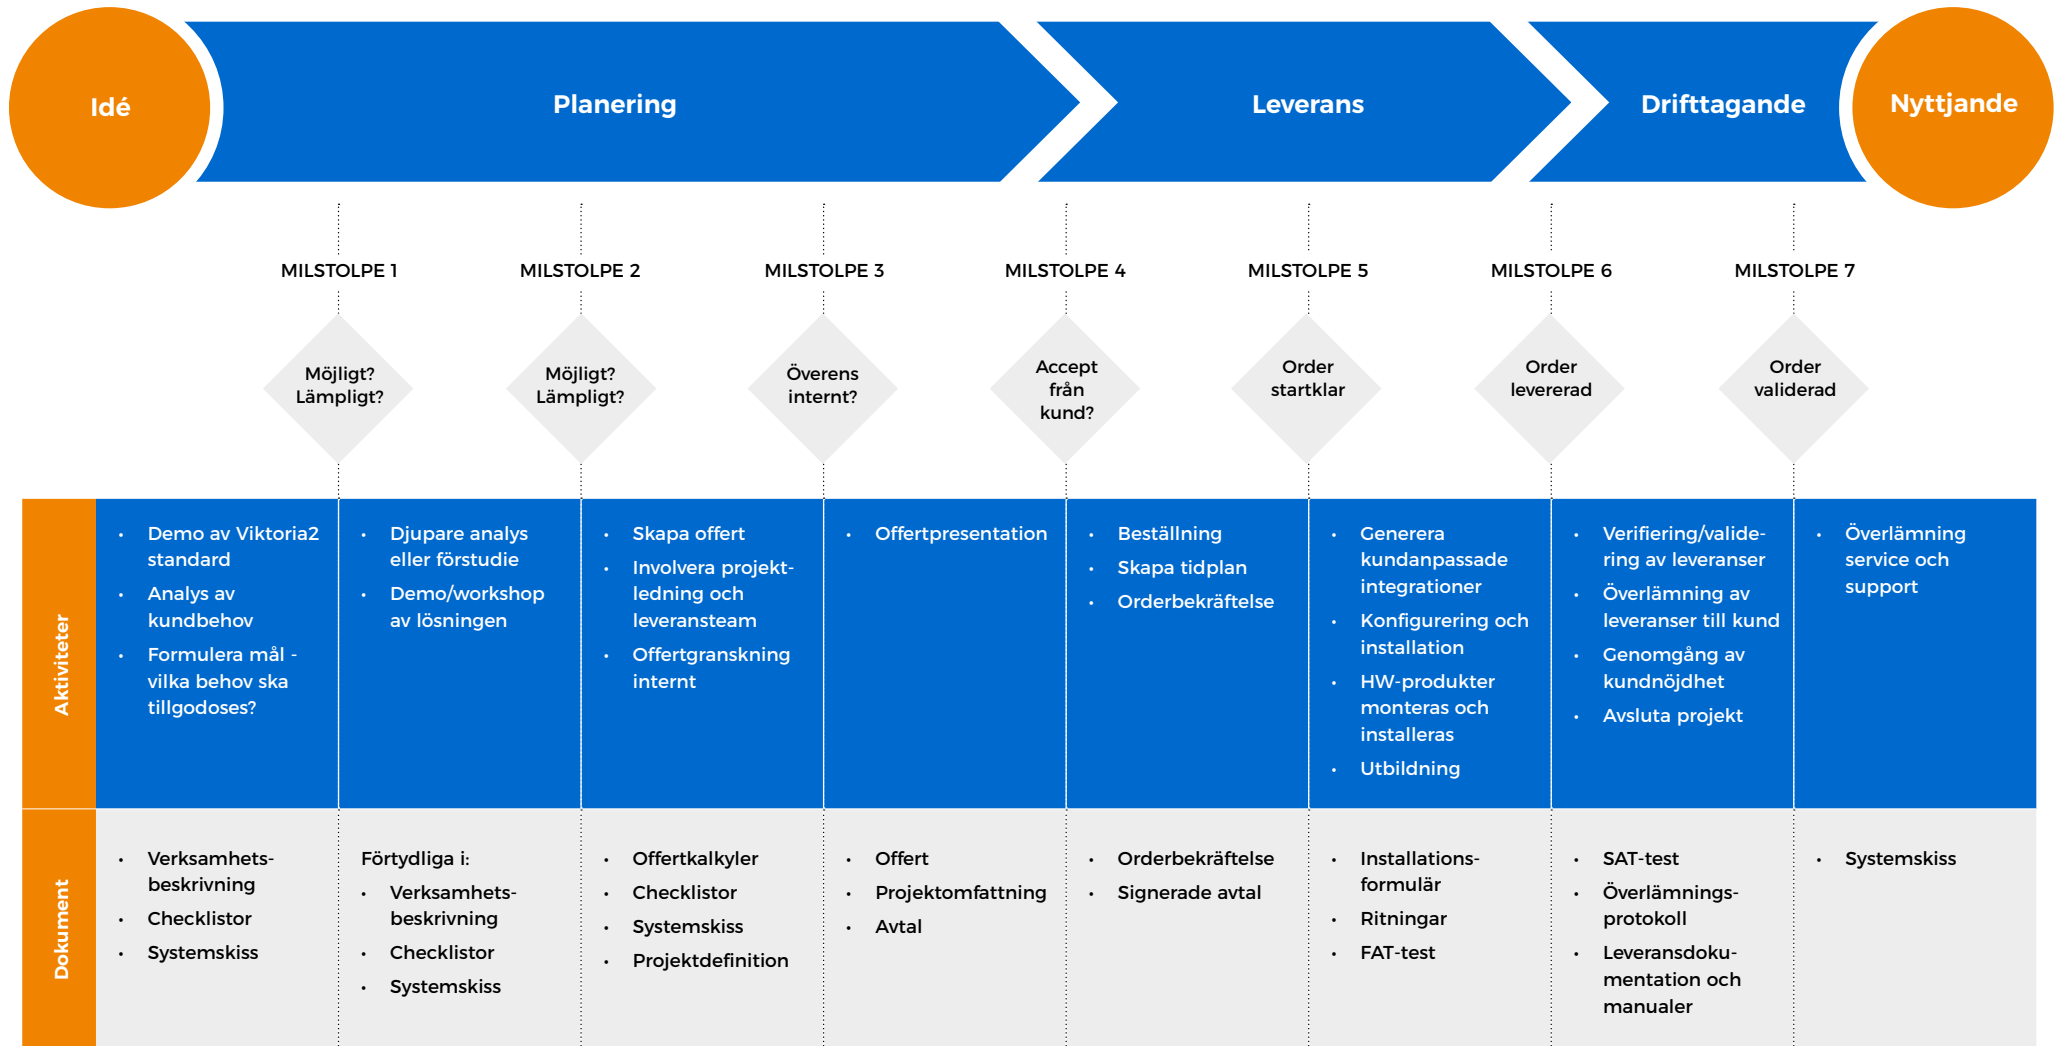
Idé

Planering

Leverans

Drifttagande

Nyttjande

MILSTOLPE 1

MILSTOLPE 2

MILSTOLPE 3

MILSTOLPE 4

MILSTOLPE 5

MILSTOLPE 6

MILSTOLPE 7

Möjligt? Lämpligt?

Möjligt? Lämpligt?

Överens internt?

Accept från kund?

Order startklar

Order levererad

Order validerad

Aktiviteter

- Demo av Viktoria2 standard
- Analys av kundbehov
- Formulera mål - vilka behov ska tillgodoses?

- Djupare analys eller förstudie
- Demo/workshop av lösningen

- Skapa offert
- Involvera projektledning och leveransteam
- Offertgranskning internt

- Offertpresentation

- Beställning
- Skapa tidplan
- Orderbekräftelse

- Generera kundanpassade integrationer
- Konfigurering och installation
- HW-produkter monteras och installeras
- Utbildning

- Verifiering/validering av leveranser
- Överlämning av leveranser till kund
- Genomgång av kundnöjdhet
- Avsluta projekt

- Överlämning service och support

Dokument

- Verksamhetsbeskrivning
- Checklistor
- Systemskiss

Förtydliga i:
- Verksamhetsbeskrivning
- Checklistor
- Systemskiss

- Offertkalkyler
- Checklistor
- Systemskiss
- Projektdefinition

- Offert
- Projektomfattning
- Avtal

- Orderbekräftelse
- Signerade avtal

- Installationsformulär
- Ritningar
- FAT-test

- SAT-test
- Överlämningsprotokoll
- Leveransdokumentation och manualer

- Systemskiss